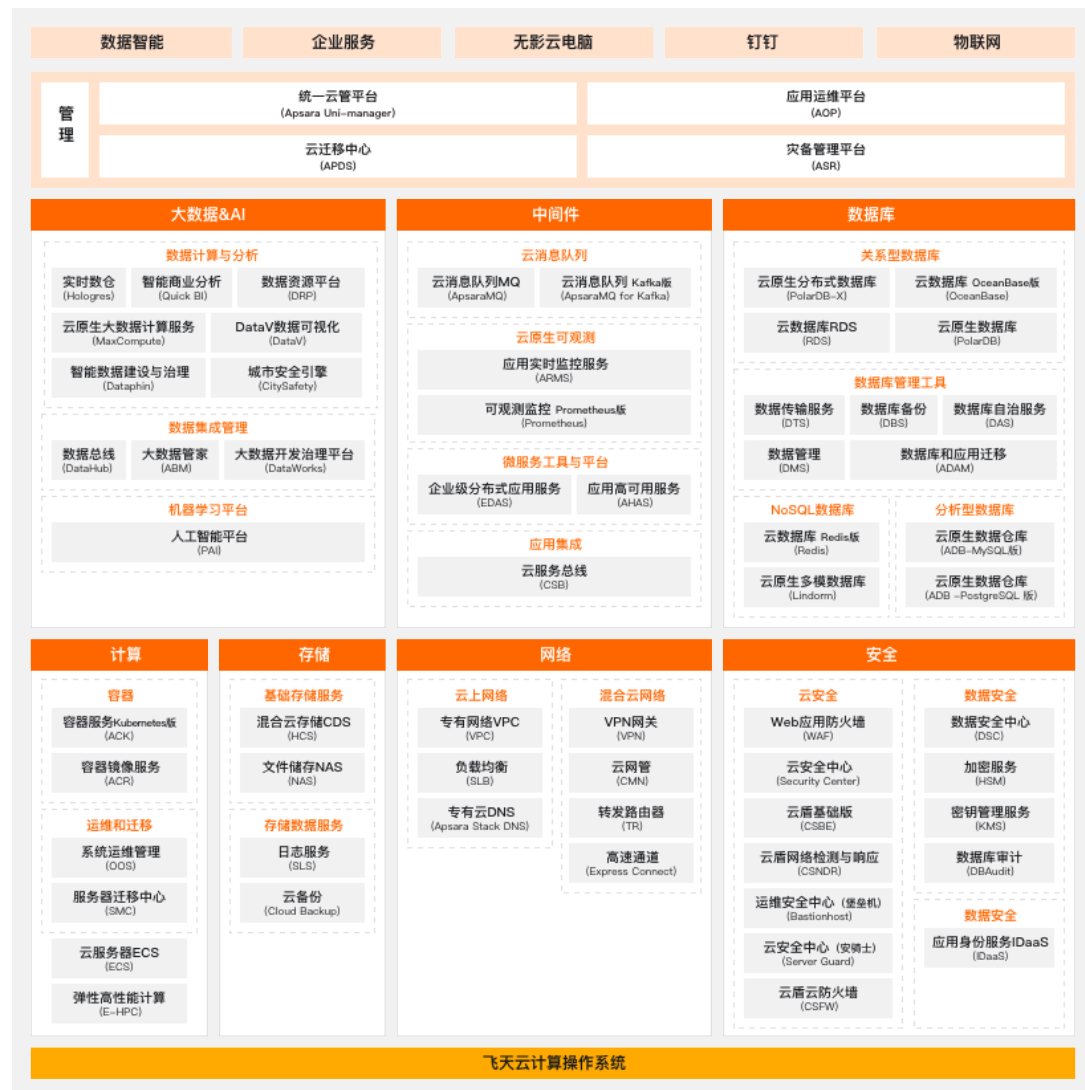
数据智能
企业服务
无影云电脑
钉钉
物联网

管理
统一云管平台
(Apsara Uni-manager)
应用运维平台
(AOP)
云迁移中心
(APDS)
灾备管理平台
(ASR)

大数据&AI
数据计算与分析
实时数仓
(Hologres)
智能商业分析
(Quick BI)
数据资源平台
(DRP)
云原生大数据计算服务
(MaxCompute)
DataV数据可视化
(DataV)
智能数据建设与治理
(Dataphin)
城市安全引擎
(CitySafety)
数据集成管理
数据总线
(DataHub)
大数据管家
(ABM)
大数据开发治理平台
(DataWorks)
机器学习平台
人工智能平台
(PAI)

中间件
云消息队列
云消息队列MQ
(ApsaraMQ)
云消息队列 Kafka版
(ApsaraMQ for Kafka)
云原生可观测
应用实时监控服务
(ARMS)
可观测监控 Prometheus版
(Prometheus)
微服务工具与平台
企业级分布式应用服务
(EDAS)
应用高可用服务
(AHAS)
应用集成
云服务总线
(CSB)

数据库
关系型数据库
云原生分布式数据库
(PolarDB-X)
云数据库 OceanBase版
(OceanBase)
云数据库RDS
(RDS)
云原生数据库
(PolarDB)
数据库管理工具
数据传输服务
(DTS)
数据库备份
(DBS)
数据库自治服务
(DAS)
数据管理
(DMS)
数据库和应用迁移
(ADAM)
NoSQL数据库
云数据库 Redis版
(Redis)
云原生多模数据库
(Lindorm)
分析型数据库
云原生数据仓库
(ADB-MySQL版)
云原生数据仓库
(ADB -PostgreSQL 版)

计算
容器
容器服务Kubernetes版
(ACK)
容器镜像服务
(ACR)
运维和迁移
系统运维管理
(OOS)
服务器迁移中心
(SMC)
云服务器ECS
(ECS)
弹性高性能计算
(E-HPC)

存储
基础存储服务
混合云存储CDS
(HCS)
文件储存NAS
(NAS)
存储数据服务
日志服务
(SLS)
云备份
(Cloud Backup)

网络
云上网络
专有网络VPC
(VPC)
负载均衡
(SLB)
专有云DNS
(Apsara Stack DNS)
混合云网络
VPN网关
(VPN)
云网管
(CMN)
转发路由器
(TR)
高速通道
(Express Connect)

安全
云安全
Web应用防火墙
(WAF)
云安全中心
(Security Center)
云盾基础版
(CSBE)
云盾网络检测与响应
(CSNDR)
运维安全中心 (堡垒机)
(Bastionhost)
云安全中心 (安骑士)
(Server Guard)
云盾云防火墙
(CSFW)
数据安全
数据安全中心
(DSC)
加密服务
(HSM)
密钥管理服务
(KMS)
数据库审计
(DBAudit)
数据安全
应用身份服务IDaaS
(IDaaS)

飞天云计算操作系统